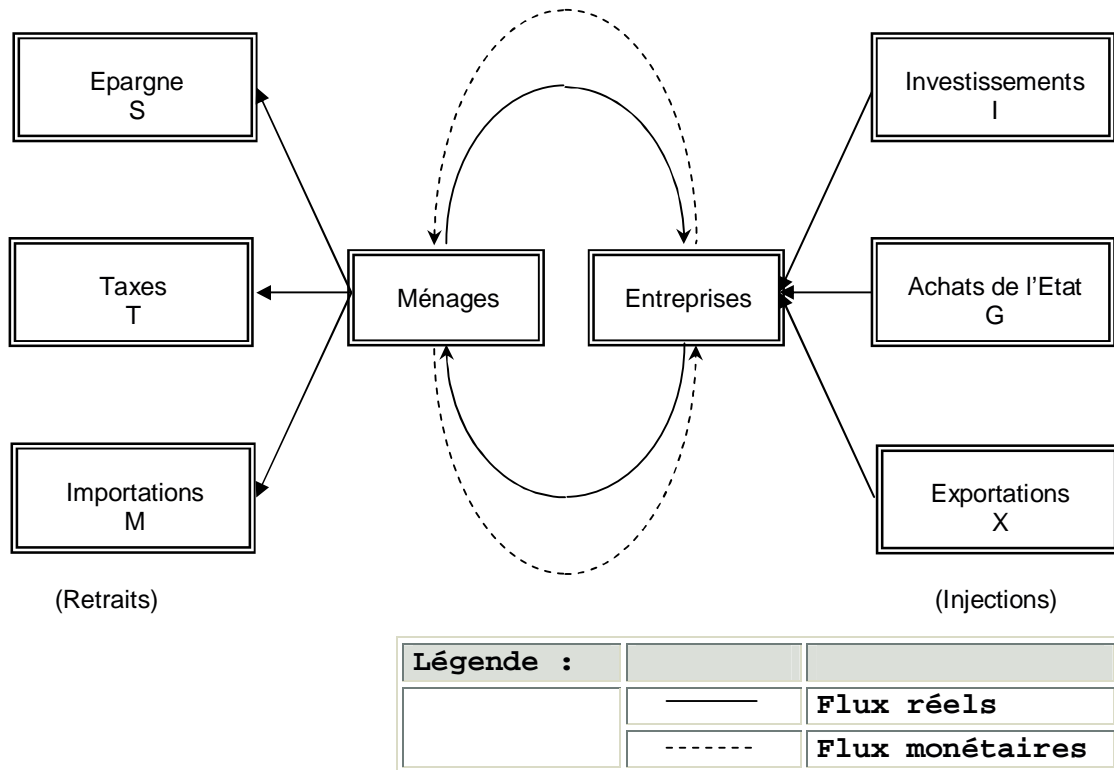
Epargne
S

Taxes
T

Importations
M

Ménages

Entreprises

Investissements
I

Achats de l'Etat
G

Exportations
X

(Retraits)

(Injections)

| Légende : | | |
|---|---|---|
| | ——— | Flux réels |
| | ------- | Flux monétaires |